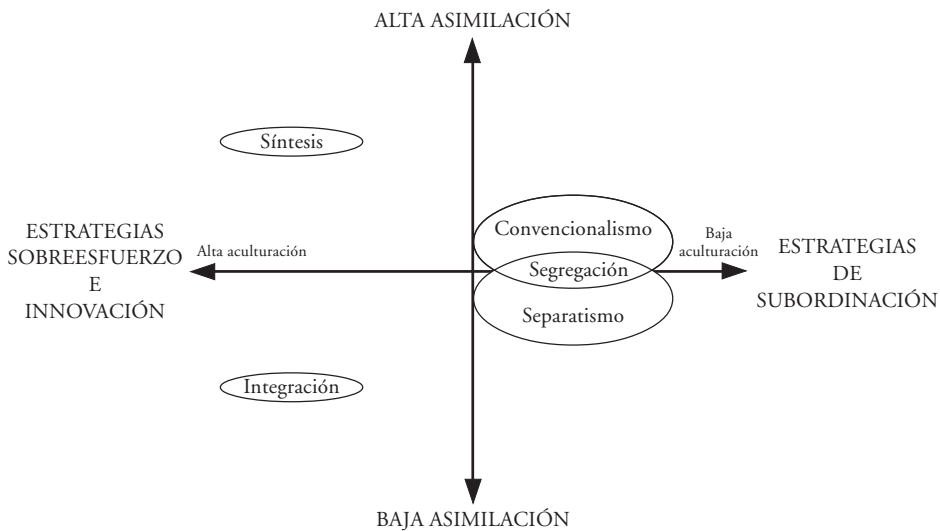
ALTA ASIMILACIÓN

Síntesis

ESTRATEGIAS SOBREESFUERZO E INNOVACIÓN

Alta aculturación

Convencionalismo

Segregación

Separatismo

Baja aculturación

ESTRATEGIAS DE SUBORDINACIÓN

Integración

BAJA ASIMILACIÓN